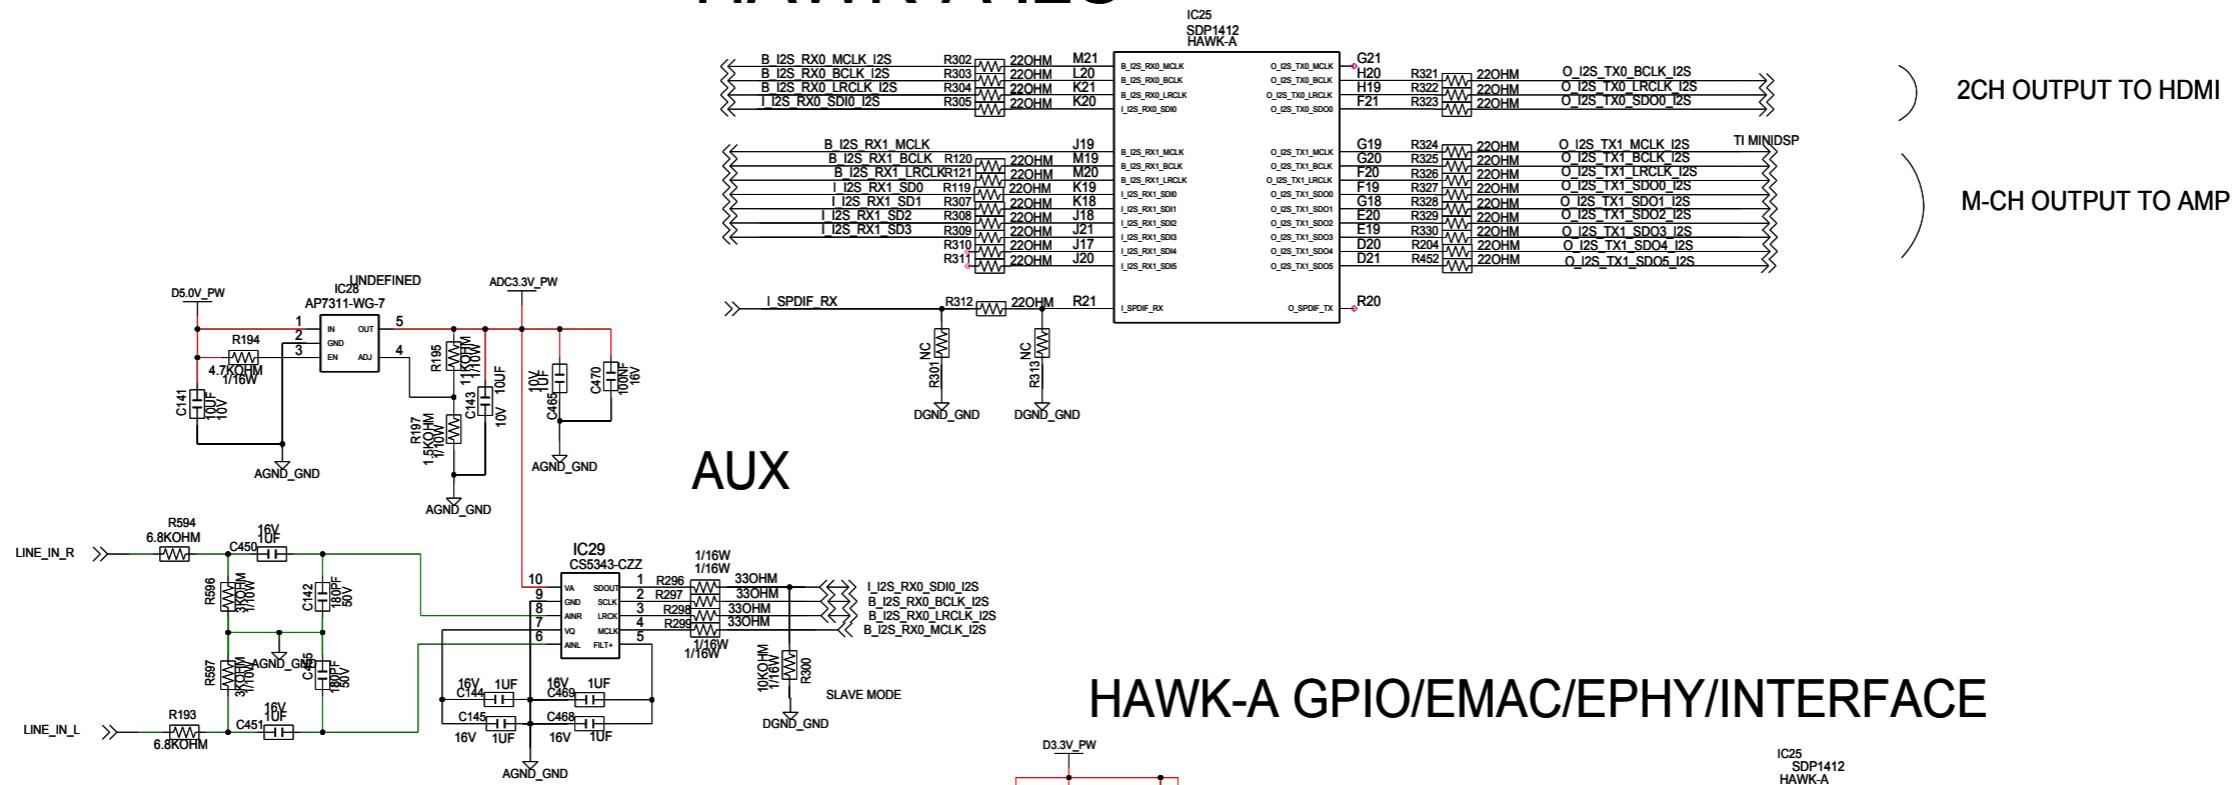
HAWK-A I2S

IC25
SDP1412
HAWK-A

B_I2S_RX0_MCLK_I2S R302 22OHM M21 B_I2S_RX0_MCLK O_I2S_TX0_MCLK G21
B_I2S_RX0_BCLK_I2S R303 22OHM L20 B_I2S_RX0_BCLK O_I2S_TX0_BCLK H20 R321 22OHM O_I2S_TX0_BCLK_I2S
B_I2S_RX0_LRCLK_I2S R304 22OHM K21 B_I2S_RX0_LRCLK O_I2S_TX0_LRCLK H19 R322 22OHM O_I2S_TX0_LRCLK_I2S
I_I2S_RX0_SDI0_I2S R305 22OHM K20 I_I2S_RX0_SDI0 O_I2S_TX0_SDO0 F21 R323 22OHM O_I2S_TX0_SDO0_I2S

2CH OUTPUT TO HDMI

B_I2S_RX1_MCLK J19 B_I2S_RX1_MCLK O_I2S_TX1_MCLK G19 R324 22OHM O_I2S_TX1_MCLK_I2S
B_I2S_RX1_BCLK R120 22OHM M19 B_I2S_RX1_BCLK O_I2S_TX1_BCLK G20 R325 22OHM O_I2S_TX1_BCLK_I2S
B_I2S_RX1_LRCLKR121 22OHM M20 B_I2S_RX1_LRCLK O_I2S_TX1_LRCLK F20 R326 22OHM O_I2S_TX1_LRCLK_I2S
I_I2S_RX1_SD0 R119 22OHM K19 I_I2S_RX1_SDI0 O_I2S_TX1_SDO0 F19 R327 22OHM O_I2S_TX1_SDO0_I2S
I_I2S_RX1_SD1 R307 22OHM K18 I_I2S_RX1_SDI1 O_I2S_TX1_SDO1 G18 R328 22OHM O_I2S_TX1_SDO1_I2S
I_I2S_RX1_SD2 R308 22OHM J18 I_I2S_RX1_SDI2 O_I2S_TX1_SDO2 E20 R329 22OHM O_I2S_TX1_SDO2_I2S
I_I2S_RX1_SD3 R309 22OHM J21 I_I2S_RX1_SDI3 O_I2S_TX1_SDO3 E19 R330 22OHM O_I2S_TX1_SDO3_I2S
R310 22OHM J17 I_I2S_RX1_SDI4 O_I2S_TX1_SDO4 D20 R204 22OHM O_I2S_TX1_SDO4_I2S
R311 22OHM J20 I_I2S_RX1_SDI5 O_I2S_TX1_SDO5 D21 R452 22OHM O_I2S_TX1_SDO5_I2S

TI MINIDSP

M-CH OUTPUT TO AMP

I_SPDIF_RX R312 22OHM R21 I_SPDIF_RX O_SPDIF_TX R20
NC R301 NC R313
DGND_GND DGND_GND

D5.0V_PW
UNDEFINED
IC28
AP7311-WG-7
ADC3.3V_PW
1 IN OUT 5
2 GND
3 EN ADJ 4
R194 4.7KOHM 1/16W
R195 11KOHM 1/10W
C141 10UF 10V
C143 10V 10UF
R197 1.5KOHM 1/10W
C465 10V 10UF
C470 100NF 16V
AGND_GND AGND_GND AGND_GND

AUX

R594 6.8KOHM
C450 16V 1UF
LINE_IN_R
R596 3.7KOHM 1/10W
C142 180PF 50V
AGND_GND
R597 3.7KOHM 1/10W
C455 180PF 50V
LINE_IN_L
R193 6.8KOHM
C451 16V 1UF

IC29
CS5343-CZZ
10 VA SDOUT 1
9 GND SCLK 2
8 AINR LRCK 3
7 VQ MCLK 4
6 AINL FILT+ 5
1/16W 1/16W
R296 33OHM
R297 33OHM
R298 33OHM
R299 33OHM
1/16W 1/16W
I_I2S_RX0_SDI0_I2S
B_I2S_RX0_BCLK_I2S
B_I2S_RX0_LRCLK_I2S
B_I2S_RX0_MCLK_I2S
10KOHM 1/16W R300
SLAVE MODE
DGND_GND
16V C144 1UF
C469 16V 1UF
C145 16V 1UF
C468 16V 1UF
AGND_GND

HAWK-A GPIO/EMAC/EPHY/INTERFACE

D3.3V_PW

IC25
SDP1412
HAWK-A